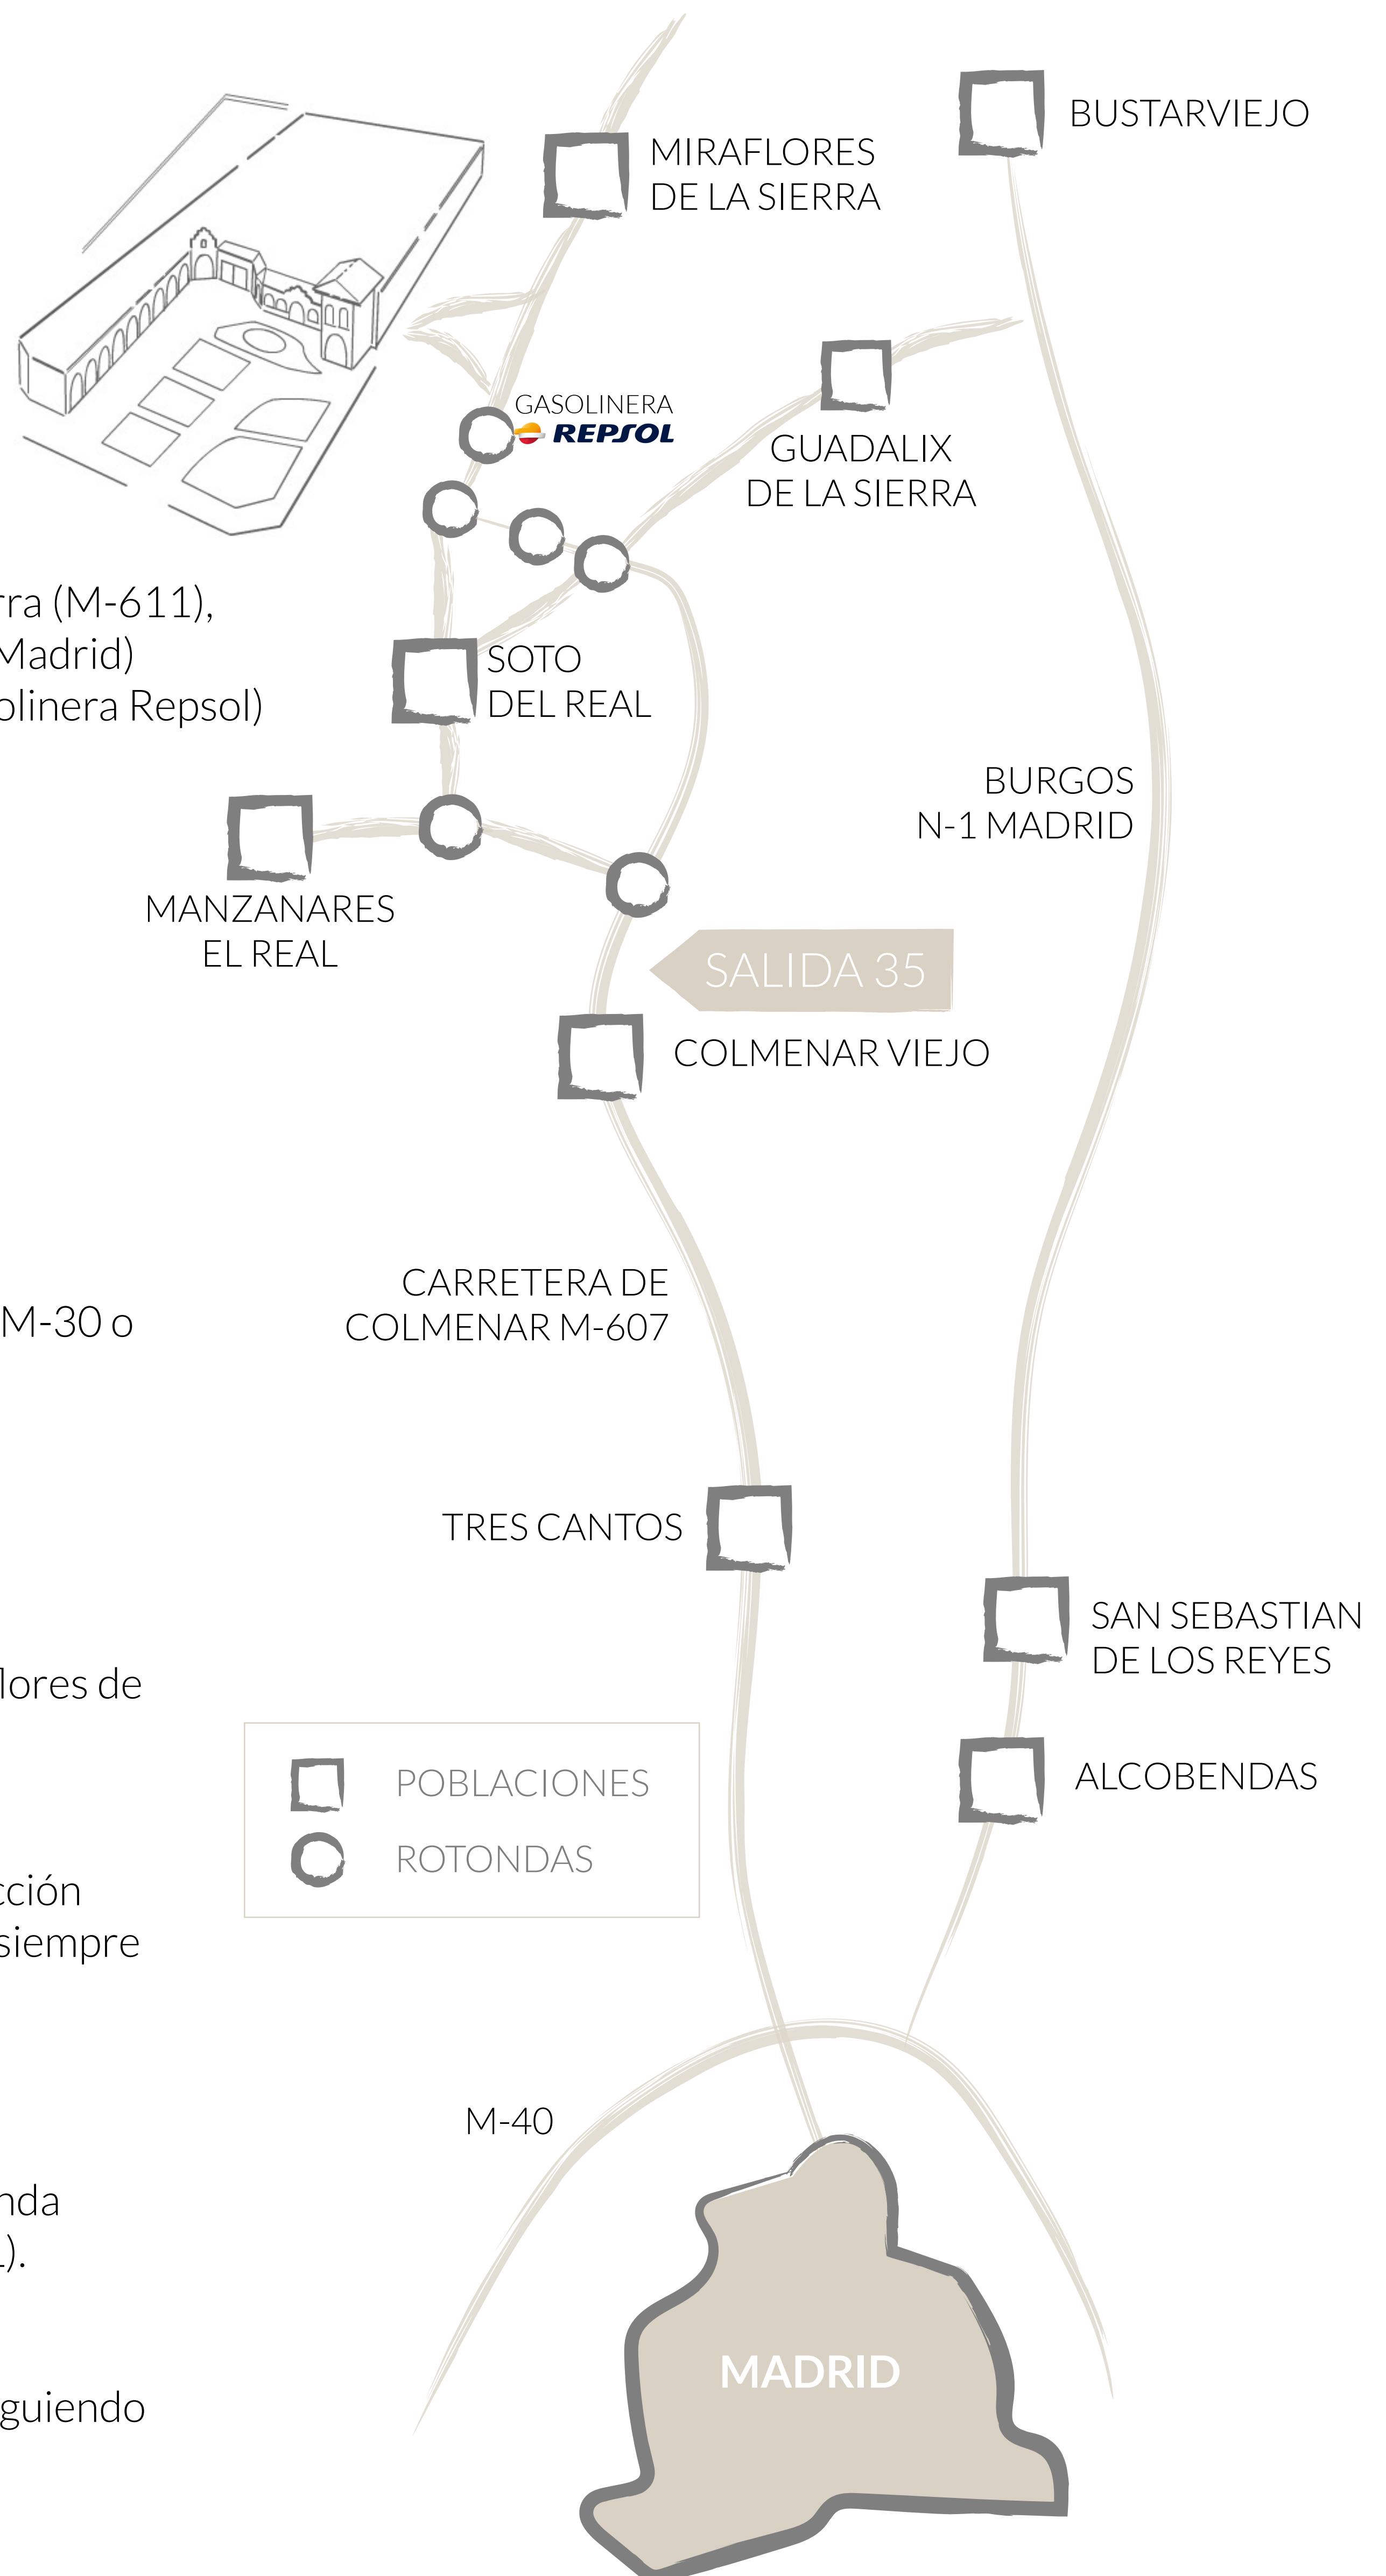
BUSTARVIEJO

MIRAFLORES DE LA SIERRA

GASOLINERA REPSOL

GUADALIX DE LA SIERRA

rra (M-611), Madrid) olinera Repsol)

SOTO DEL REAL

BURGOS N-1 MADRID

MANZANARES EL REAL

SALIDA 35

COLMENAR VIEJO

CARRETERA DE COLMENAR M-607

M-30 o

TRES CANTOS

SAN SEBASTIAN DE LOS REYES

lores de

ALCOBENDAS

POBLACIONES

ROTONDAS

cción siempre

M-40

nda ).

MADRID

guiendo